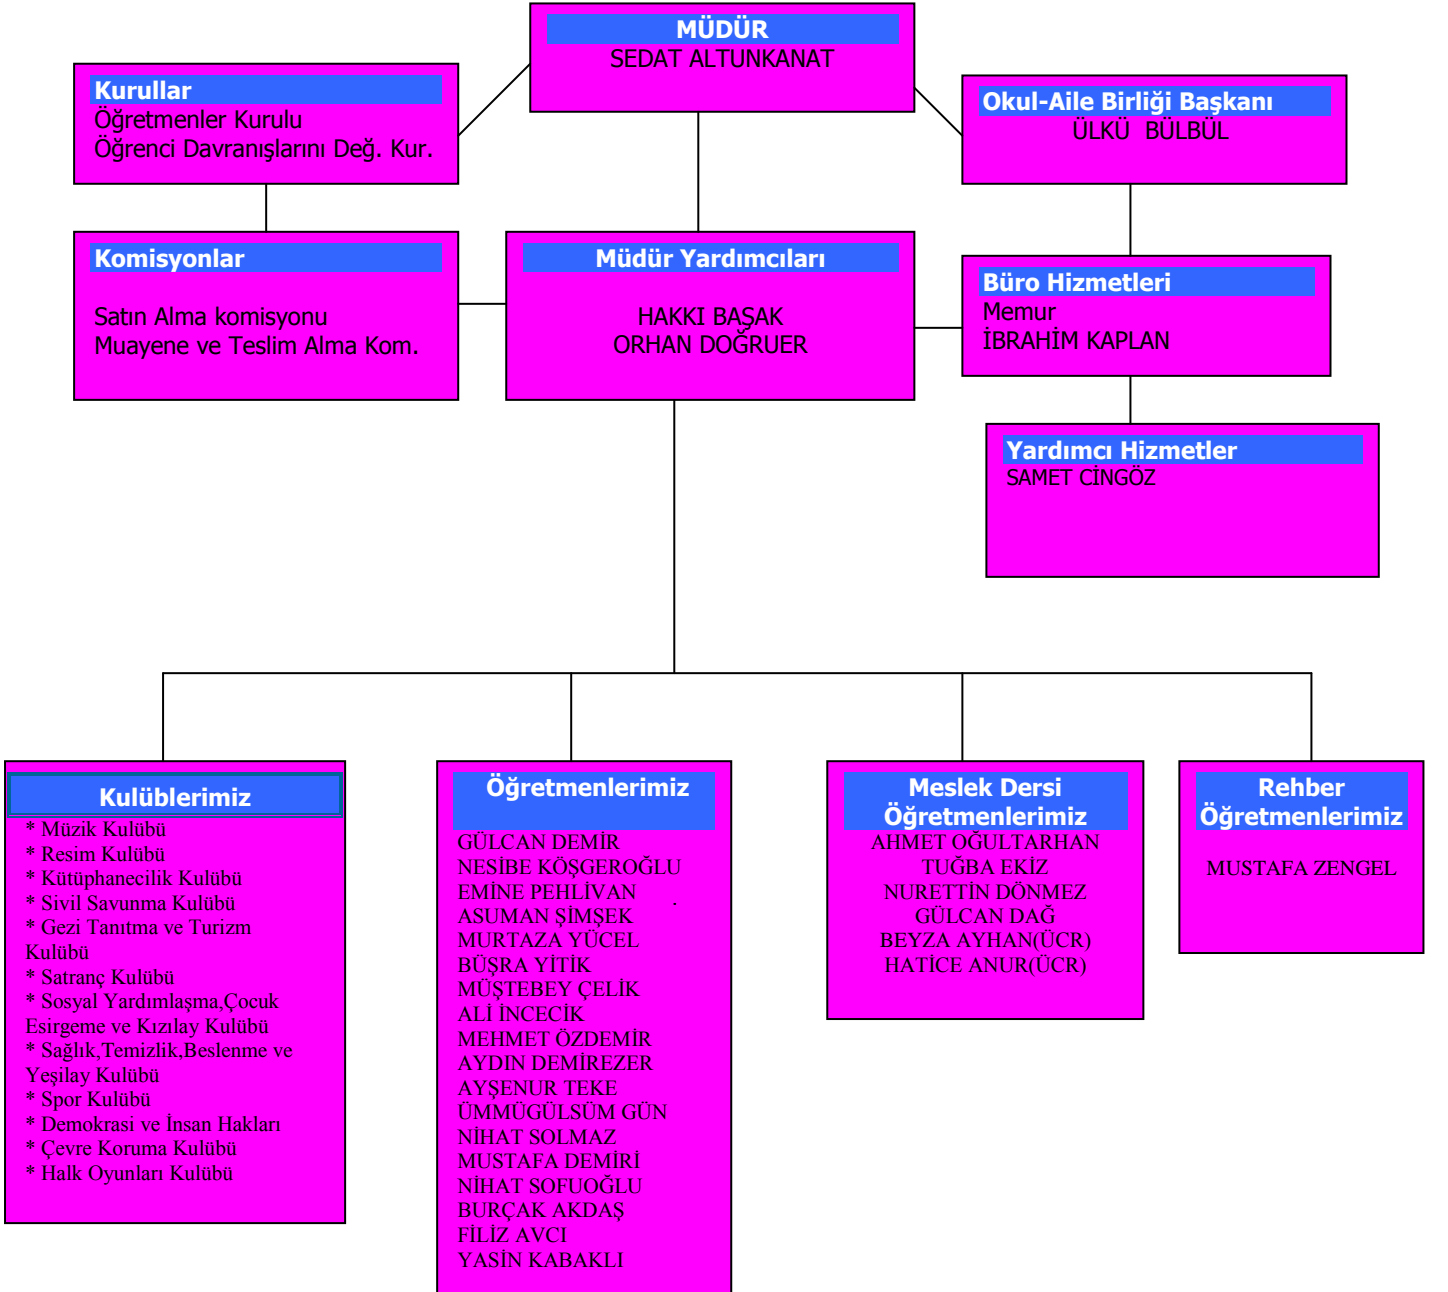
MÜDÜR
SEDAT ALTUNKANAT

Kurullar
Öğretmenler Kurulu
Öğrenci Davranışlarını Değ. Kur.

Okul-Aile Birliği Başkanı
ÜLKÜ BÜLBÜL

Komisyonlar
Satın Alma komisyonu
Muayene ve Teslim Alma Kom.

Müdür Yardımcıları
HAKKI BAŞAK
ORHAN DOĞRUER

Büro Hizmetleri
Memur
İBRAHİM KAPLAN

Yardımcı Hizmetler
SAMET CİNGÖZ

Kulüblerimiz
* Müzik Kulübü
* Resim Kulübü
* Kütüphanecilik Kulübü
* Sivil Savunma Kulübü
* Gezi Tanıtma ve Turizm Kulübü
* Satranç Kulübü
* Sosyal Yardımlaşma,Çocuk Esirgeme ve Kızılay Kulübü
* Sağlık,Temizlik,Beslenme ve Yeşilay Kulübü
* Spor Kulübü
* Demokrasi ve İnsan Hakları
* Çevre Koruma Kulübü
* Halk Oyunları Kulübü

Öğretmenlerimiz
GÜLCAN DEMİR
NESİBE KÖŞGEROĞLU
EMİNE PEHLİVAN
ASUMAN ŞİMŞEK
MURTAZA YÜCEL
BÜŞRA YİTİK
MÜŞTEBEY ÇELİK
ALİ İNCECİK
MEHMET ÖZDEMİR
AYDIN DEMİREZER
AYŞENUR TEKE
ÜMMÜGÜLSÜM GÜN
NİHAT SOLMAZ
MUSTAFA DEMİRİ
NİHAT SOFUOĞLU
BURÇAK AKDAŞ
FİLİZ AVCI
YASİN KABAKLI

Meslek Dersi Öğretmenlerimiz
AHMET OĞULTARHAN
TUĞBA EKİZ
NURETTİN DÖNMEZ
GÜLCAN DAĞ
BEYZA AYHAN(ÜCR)
HATİCE ANUR(ÜCR)

Rehber Öğretmenlerimiz
MUSTAFA ZENGEL